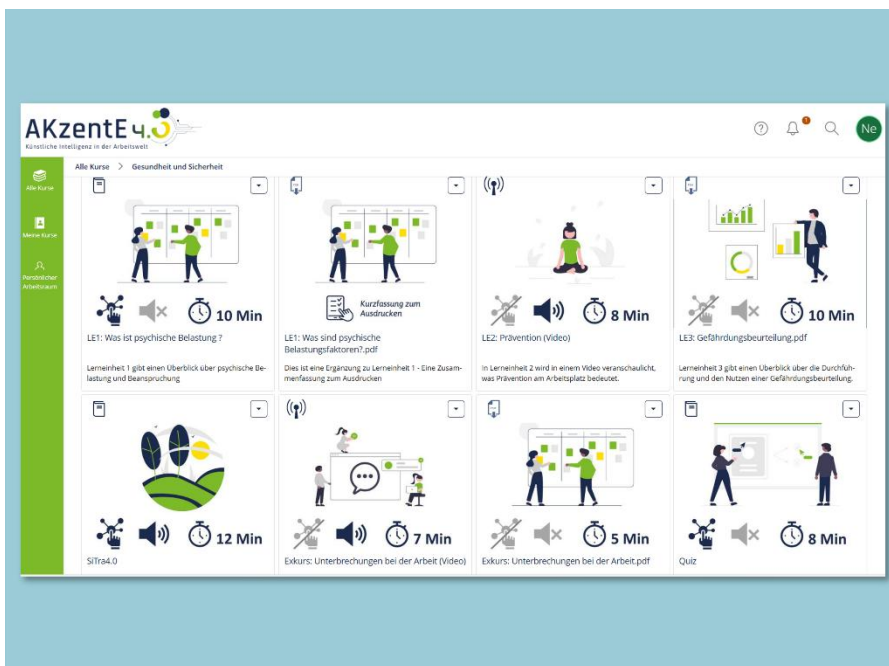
AKzentE 4.0
Künstliche Intelligenz in der Arbeitswelt

Ne

Alle Kurse > Gesundheit und Sicherheit

Alle Kurse

Meine Kurse

Persönlicher Arbeitsraum

10 Min

LE1: Was ist psychische Belastung ?

Lerneinheit 1 gibt einen Überblick über psychische Belastung und Beanspruchung

Kurzfassung zum Ausdrucken

LE1: Was sind psychische Belastungsfaktoren?.pdf

Dies ist eine Ergänzung zu Lerneinheit 1 - Eine Zusammenfassung zum Ausdrucken

8 Min

LE2: Prävention (Video)

In Lerneinheit 2 wird in einem Video veranschaulicht, was Prävention am Arbeitsplatz bedeutet.

10 Min

LE3: Gefährdungsbeurteilung.pdf

Lerneinheit 3 gibt einen Überblick über die Durchführung und den Nutzen einer Gefährdungsbeurteilung.

12 Min

SiTra4.0

7 Min

Exkurs: Unterbrechungen bei der Arbeit (Video)

5 Min

Exkurs: Unterbrechungen bei der Arbeit.pdf

8 Min

Quiz